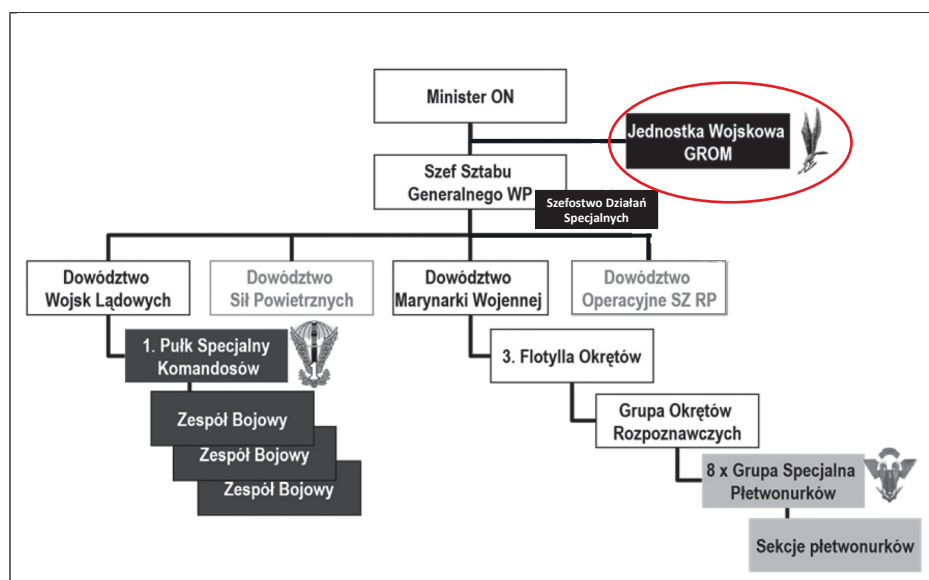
Minister ON

Jednostka Wojskowa GROM

Szef Sztabu Generalnego WP

Szefostwo Działań Specjalnych

Dowództwo Wojsk Lądowych

Dowództwo Sił Powietrznych

Dowództwo Marynarki Wojennej

Dowództwo Operacyjne SZ RP

1. Pułk Specjalny Komandosów

Zespół Bojowy

Zespół Bojowy

Zespół Bojowy

3. Flotylla Okrętów

Grupa Okrętów Rozpoznawczych

8 x Grupa Specjalna Płetwonurków

Sekcje płetwonurków